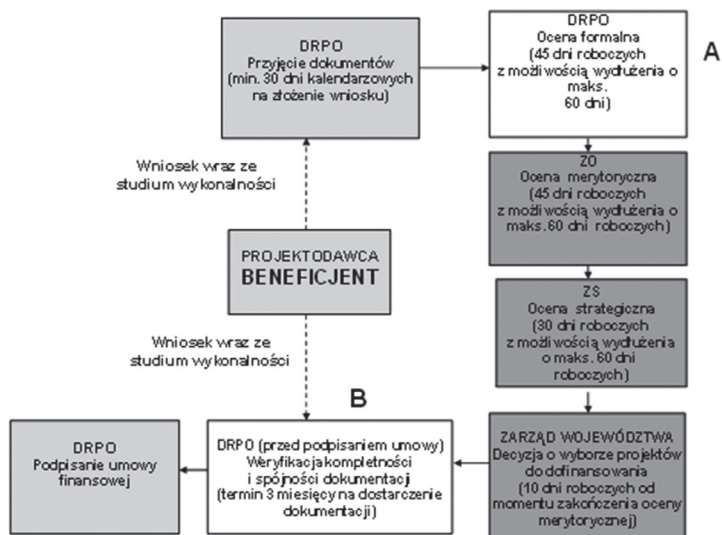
DRPO
Przyjęcie dokumentów
(min. 30 dni kalendarzowych na złożenie wniosku)

DRPO
Ocena formalna
(45 dni roboczych z możliwością wydłużenia o maks. 60 dni)

A

Wniosek wraz ze studium wykonalności

ZO
Ocena merytoryczna
(45 dni roboczych z możliwością wydłużenia o maks. 60 dni roboczych)

PROJEKTODAWCA
BENEFICJENT

ZS
Ocena strategiczna
(30 dni roboczych z możliwością wydłużenia o maks. 60 dni roboczych)

Wniosek wraz ze studium wykonalności

B

DRPO
Podpisanie umowy finansowej

DRPO (przed podpisaniem umowy)
Weryfikacja kompletności i spójności dokumentacji
(termin 3 miesięcy na dostarczenie dokumentacji)

ZARZĄD WOJEWÓDZTWA
Decyzja o wyborze projektów do dofinansowania
(10 dni roboczych od momentu zakończenia oceny merytorycznej)